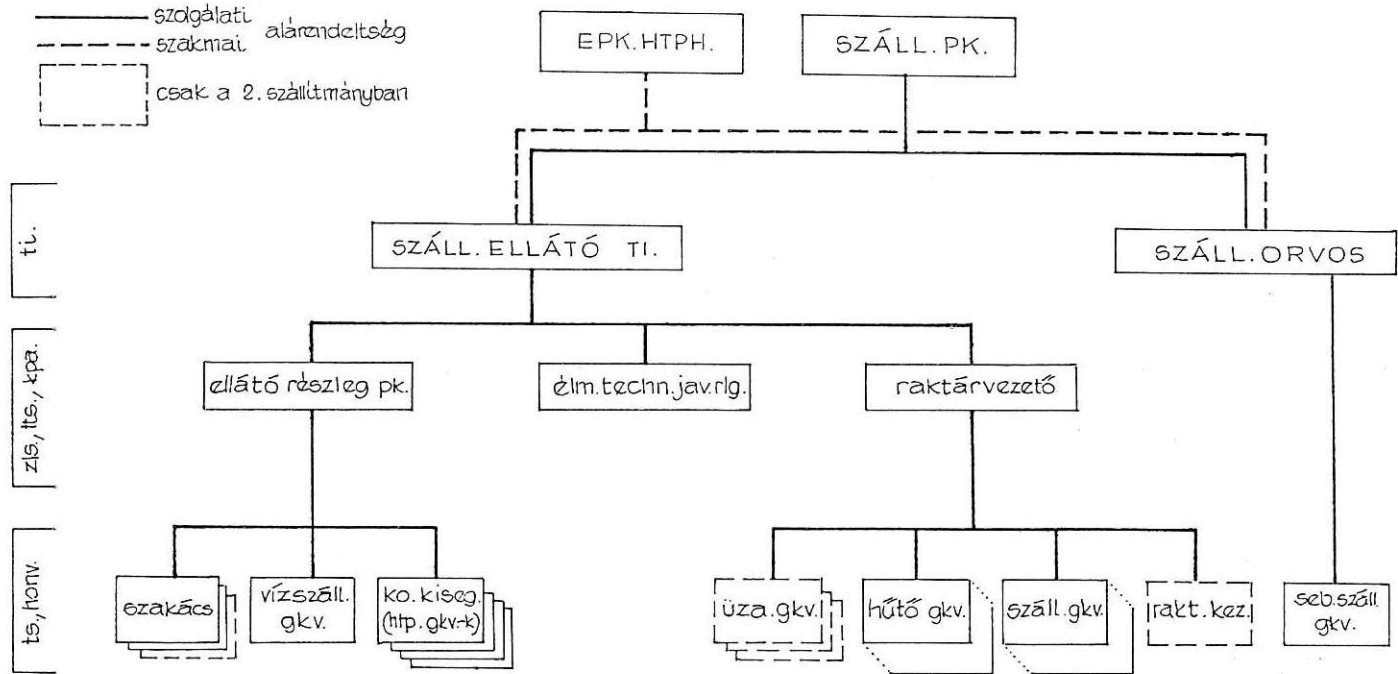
szolgálati
szakmai
alárendeltség

csak a 2. szállítmányban

EPK.HTPH.

SZÁLL.PK.

ti.

SZÁLL.ELLÁTÓ TI.

SZÁLL.ORVOS

zls, tts, kpa.

ellátó részleg pk.

élm.techn.jav.rlg.

raktárvezető

ts, honv.

szakács

vízszáll. gkv.

ko.kiseg. (htp.gkv.-k)

üza.gkv.

hűtő gkv.

száll.gkv.

rakt.kez.

seb.száll. gkv.